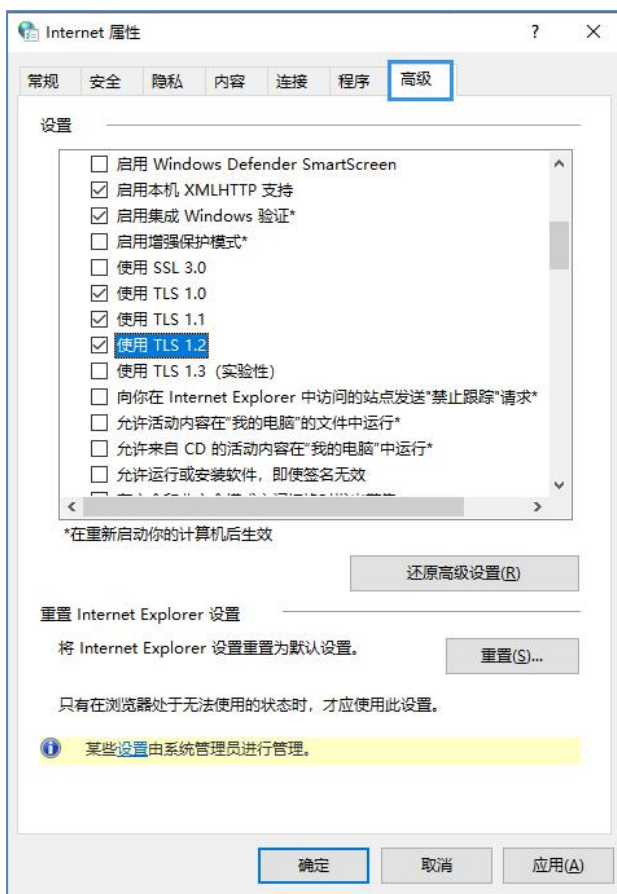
Internet 属性

?

X

常规 安全 隐私 内容 连接 程序 高级

设置

☐ 启用 Windows Defender SmartScreen
☑ 启用本机 XMLHTTP 支持
☑ 启用集成 Windows 验证*
☐ 启用增强保护模式*
☐ 使用 SSL 3.0
☑ 使用 TLS 1.0
☑ 使用 TLS 1.1
☑ 使用 TLS 1.2
☐ 使用 TLS 1.3 (实验性)
☐ 向你在 Internet Explorer 中访问的站点发送"禁止跟踪"请求*
☐ 允许活动内容在"我的电脑"的文件中运行*
☐ 允许来自 CD 的活动内容在"我的电脑"中运行*
☐ 允许运行或安装软件，即使签名无效
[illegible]

*在重新启动你的计算机后生效

还原高级设置(R)

重置 Internet Explorer 设置

将 Internet Explorer 设置重置为默认设置。

重置(S)...

只有在浏览器处于无法使用的状态时，才应使用此设置。

某些设置由系统管理员进行管理。

确定 取消 应用(A)